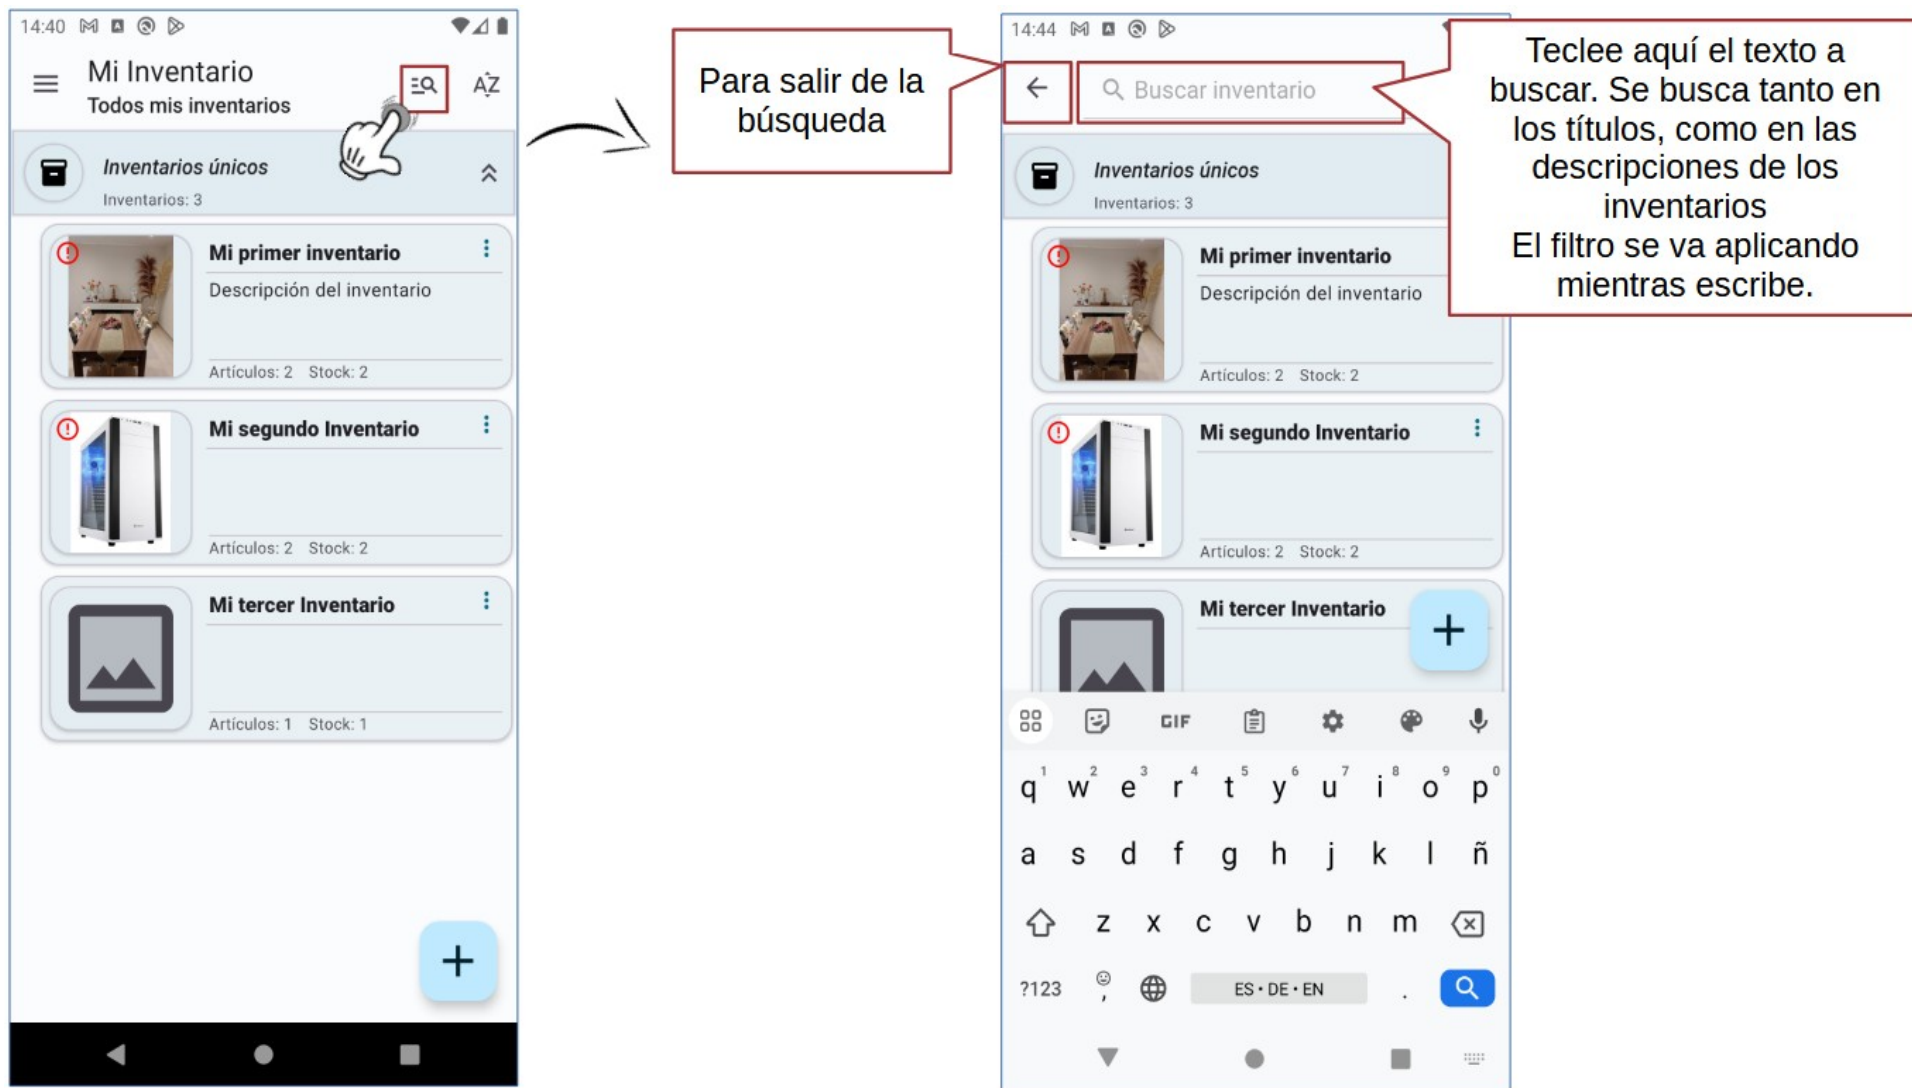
14:40

Mi Inventario
Todos mis inventarios

AZ

Inventarios únicos
Inventarios: 3

Mi primer inventario
Descripción del inventario
Artículos: 2 Stock: 2

Mi segundo Inventario
Artículos: 2 Stock: 2

Mi tercer Inventario
Artículos: 1 Stock: 1

+

Para salir de la búsqueda

14:44

Buscar inventario

Teclee aquí el texto a buscar. Se busca tanto en los títulos, como en las descripciones de los inventarios
El filtro se va aplicando mientras escribe.

Inventarios únicos
Inventarios: 3

Mi primer inventario
Descripción del inventario
Artículos: 2 Stock: 2

Mi segundo Inventario
Artículos: 2 Stock: 2

Mi tercer Inventario

+

GIF

q 1 w 2 e 3 r 4 t 5 y 6 u 7 i 8 o 9 p 0
a s d f g h j k l ñ
z x c v b n m
?123 , ES • DE • EN .